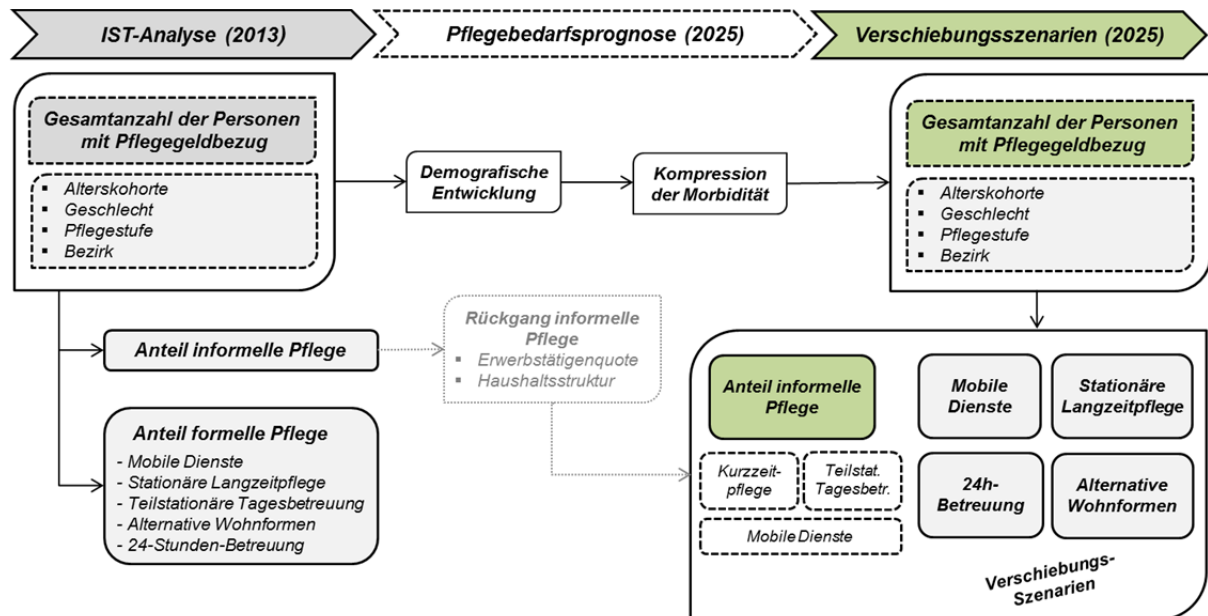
IST-Analyse (2013)

Pflegebedarfsprognose (2025)

Verschiebungsszenarien (2025)

Gesamtanzahl der Personen mit Pflegegeldbezug

- Alterskohorte
- Geschlecht
- Pflegestufe
- Bezirk

Demografische Entwicklung

Kompression der Morbidität

Gesamtanzahl der Personen mit Pflegegeldbezug

- Alterskohorte
- Geschlecht
- Pflegestufe
- Bezirk

Anteil informelle Pflege

Rückgang informelle Pflege
- Erwerbstätigenquote
- Haushaltsstruktur

Anteil formelle Pflege
- Mobile Dienste
- Stationäre Langzeitpflege
- Teilstationäre Tagesbetreuung
- Alternative Wohnformen
- 24-Stunden-Betreuung

Anteil informelle Pflege

Kurzzeitpflege

Teilstat. Tagesbetr.

Mobile Dienste

Mobile Dienste

Stationäre Langzeitpflege

24h-Betreuung

Alternative Wohnformen

Verschiebungs-Szenarien